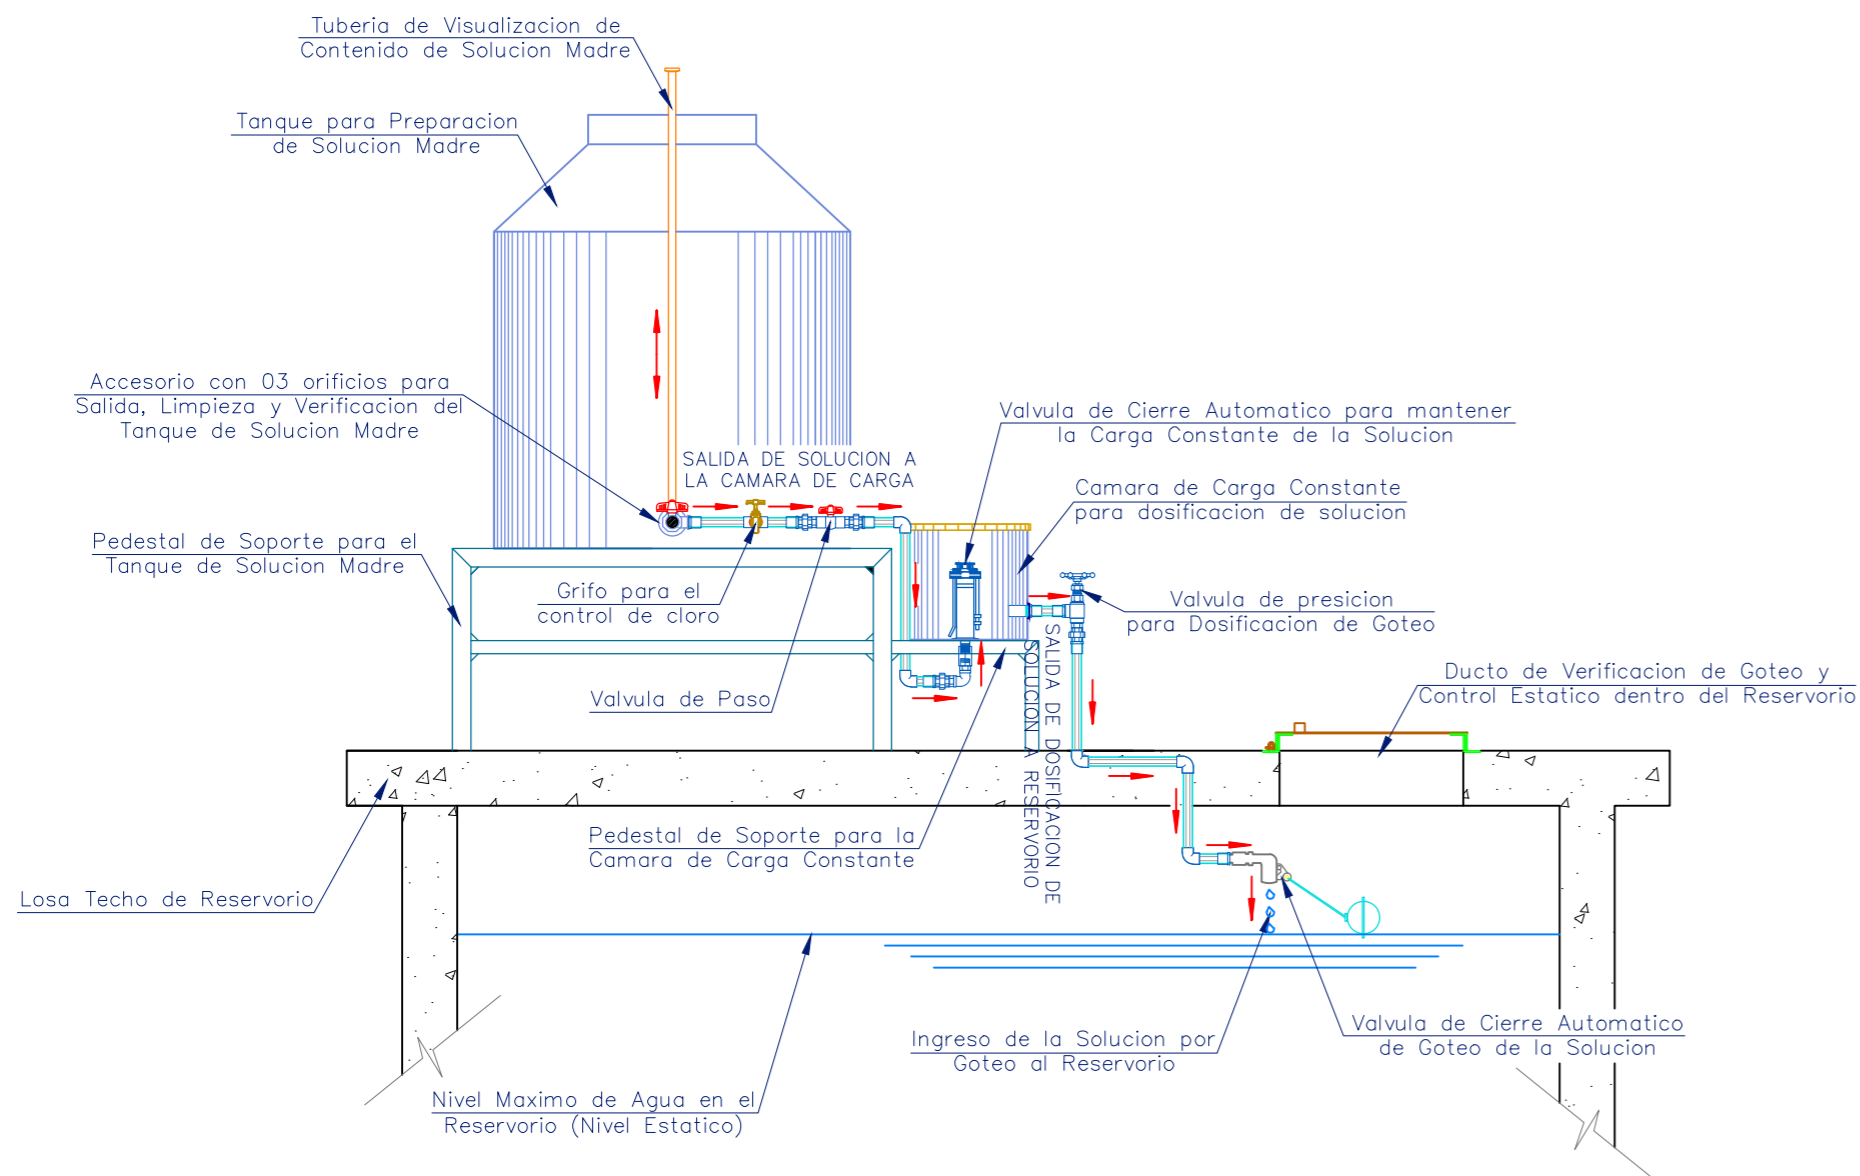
Tuberia de Visualizacion de Contenido de Solucion Madre

Tanque para Preparacion de Solucion Madre

Accesorio con 03 orificios para Salida, Limpieza y Verificacion del Tanque de Solucion Madre

SALIDA DE SOLUCION A LA CAMARA DE CARGA

Valvula de Cierre Automatico para mantener la Carga Constante de la Solucion

Camara de Carga Constante para dosificacion de solucion

Pedestal de Soporte para el Tanque de Solucion Madre

Grifo para el control de cloro

Valvula de presicion para Dosificacion de Goteo

SALIDA DE DOSIFICACION DE SOLUCION A RESERVORIO

Ducto de Verificacion de Goteo y Control Estatico dentro del Reservorio

Valvula de Paso

Pedestal de Soporte para la Camara de Carga Constante

Losa Techo de Reservorio

Ingreso de la Solucion por Goteo al Reservorio

Valvula de Cierre Automatico de Goteo de la Solucion

Nivel Maximo de Agua en el Reservorio (Nivel Estatico)